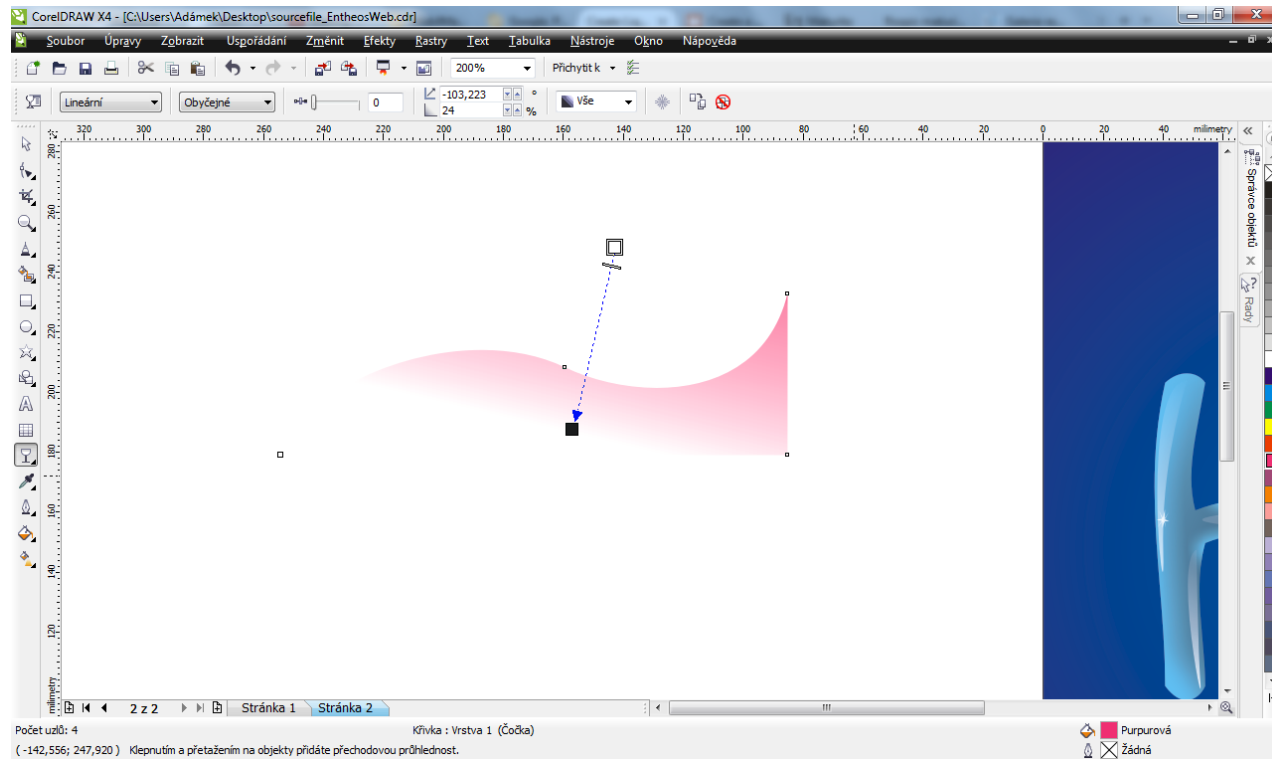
CorelDRAW X4 - [C:\Users\Adámek\Desktop\sourcefile_EntheosWeb.cdr]

Soubor Úpravy Zobrazit Uspořádání Změnit Efekty Rastry Text Tabulka Nástroje Okno Nápověda

200%
Přichytit k

Lineární
Obyčejné
0
-103,223
24
°
%
Vše

320 300 280 260 240 220 200 180 160 140 120 100 80 60 40 20 0 20 40 milimetry

280 260 240 220 200 180 160 140 120 milimetry

Správce objektů
Rady

2 z 2
Stránka 1
Stránka 2

Počet uzlů: 4
Křivka : Vrstva 1 (Čočka)
Purpurová
( -142,556; 247,920 ) Klepnutím a přetažením na objekty přidáte přechodovou průhlednost.
Žádná